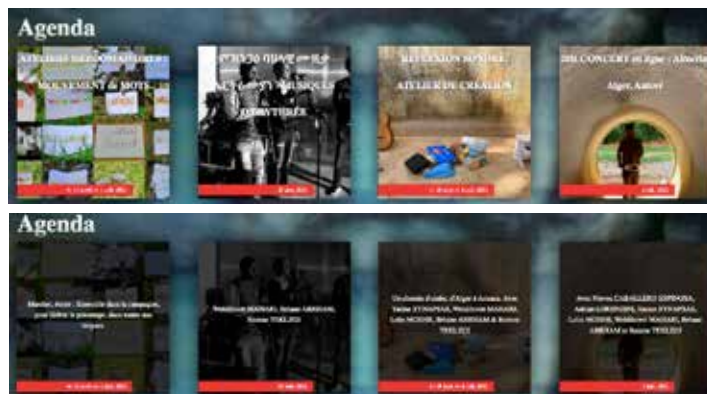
Agenda

ATELIERS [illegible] : MOUVEMENT de MOTS

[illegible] ÉCRITURES

REFLEXION SONORE ATELIER DE CRÉATION

DJ CONCERT au Ksar : Abadla

Alger, Autour

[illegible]

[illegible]

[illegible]

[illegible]

Agenda

Marcher, écrire : Exercice dans la campagne, pour libérer le paysage, deux textes des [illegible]

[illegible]

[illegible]

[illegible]

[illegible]

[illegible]

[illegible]

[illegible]